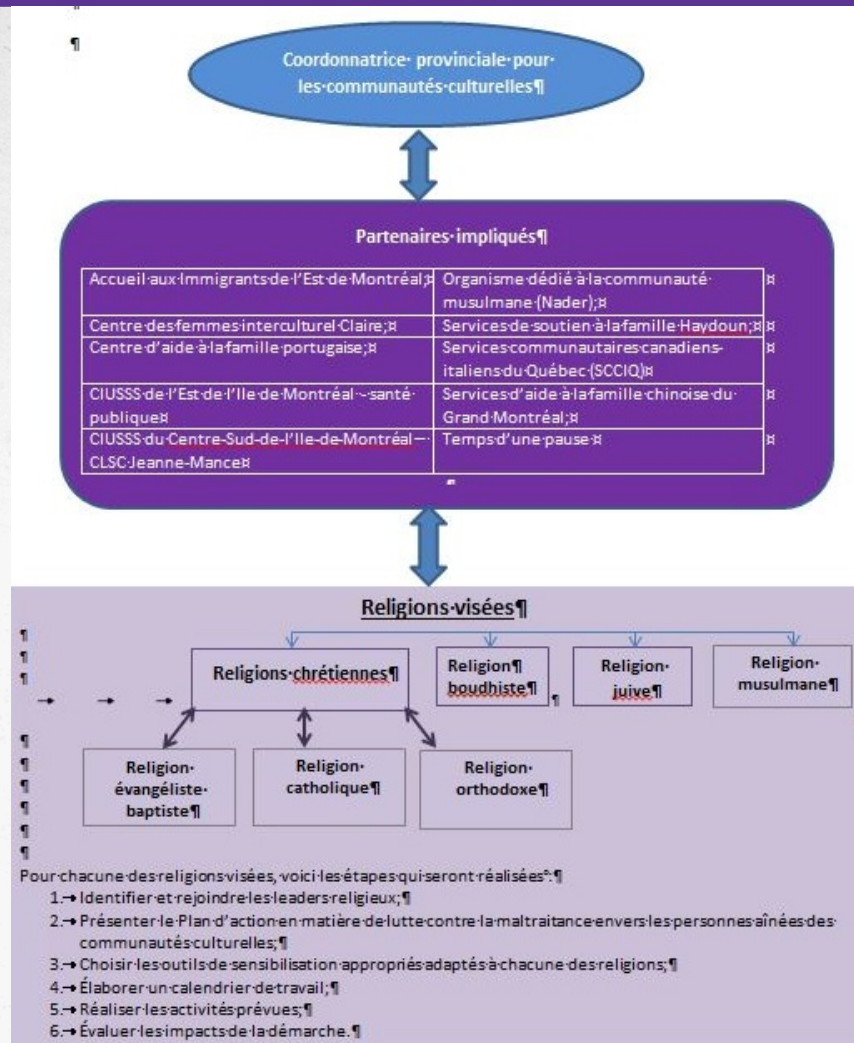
¶

Coordonnatrice· provinciale·pour· les·communautés·culturelles¶

Partenaires· impliqués¶

| | |
|---|---|
| Accueil·aux·Immigrants·de·l'Est·de·Montréal;¤ | Organisme·dédié·à·la·communauté· musulmane·(Nader);¤ |
| Centre·des·femmes·interculturel·Claire;¤ | Services·de·soutien·à·la·famille·Haydoun;¤ |
| Centre·d'aide·à·la·famille·portugaise;¤ | Services·communautaires·canadiens-italiens·du·Québec·(SCCIQ)¤ |
| CIUSSS·de·l'Est·de·l'Ile·de·Montréal·-·santé·publique¤ | Services·d'aide·à·la·famille·chinoise·du·Grand·Montréal;¤ |
| CIUSSS·du·Centre-Sud-de-l'Ile-de-Montréal·–·CLSC·Jeanne-Mance¤ | Temps·d'une·pause·¤ |

Religions·visées¶

¶
¶
¶
Religions·chrétiennes¶

Religion¶ boudhiste¶

Religion· juive¶

Religion· musulmane¶

¶
¶
¶
¶
¶
¶
Religion· évangéliste· baptiste¶

Religion· catholique¶

Religion· orthodoxe¶

Pour·chacune·des·religions·visées,·voici·les·étapes·qui·seront·réalisées·:¶

1.→ Identifier·et·rejoindre·les·leaders·religieux;¶

2.→ Présenter·le·Plan·d'action·en·matière·de·lutte·contre·la·maltraitance·envers·les·personnes·aînées·des·communautés·culturelles;¶

3.→ Choisir·les·outils·de·sensibilisation·appropriés·adaptés·à·chacune·des·religions;¶

4.→ Élaborer·un·calendrier·de·travail;¶

5.→ Réaliser·les·activités·prévues;¶

6.→ Évaluer·les·impacts·de·la·démarche.¶